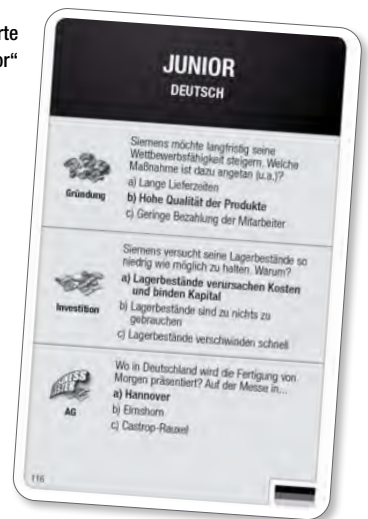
rte
or"

JUNIOR
DEUTSCH

Gründung

Siemens möchte langfristig seine Wettbewerbsfähigkeit steigern. Welche Maßnahme ist dazu angetan (u.a.)?
a) Lange Lieferzeiten
b) Hohe Qualität der Produkte
c) Geringe Bezahlung der Mitarbeiter

Investition

Siemens versucht seine Lagerbestände so niedrig wie möglich zu halten. Warum?
a) Lagerbestände verursachen Kosten und binden Kapital
b) Lagerbestände sind zu nichts zu gebrauchen
c) Lagerbestände verschwinden schnell

AG

Wo in Deutschland wird die Fertigung von Morgen präsentiert? Auf der Messe in...
a) Hannover
b) Elmshorn
c) Castrop-Rauxel

116